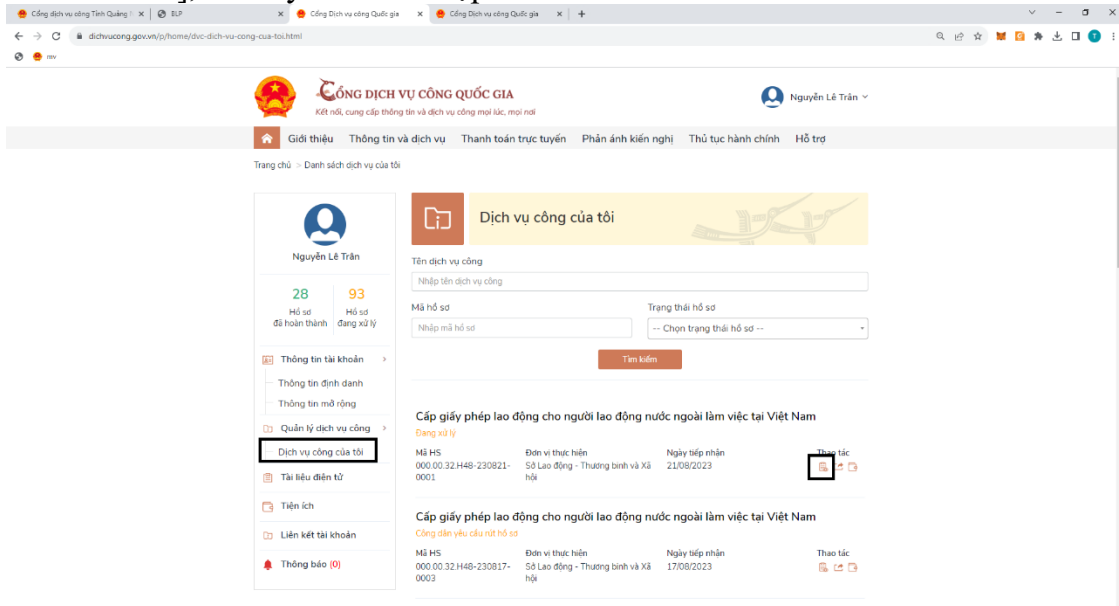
Cổng dịch vụ công Tỉnh Quảng N | ELP | Cổng Dịch vụ công Quốc gia | Cổng Dịch vụ công Quốc gia

dichvucong.gov.vn/p/home/dvc-dich-vu-cong-cua-toi.html

rev

CỔNG DỊCH VỤ CÔNG QUỐC GIA
Kết nối, cung cấp thông tin và dịch vụ công mọi lúc, mọi nơi

Nguyễn Lê Trân

Giới thiệu | Thông tin và dịch vụ | Thanh toán trực tuyến | Phản ánh kiến nghị | Thủ tục hành chính | Hỗ trợ

Trang chủ > Danh sách dịch vụ của tôi

Nguyễn Lê Trân

28
Hồ sơ đã hoàn thành

93
Hồ sơ đang xử lý

Thông tin tài khoản
Thông tin định danh
Thông tin mở rộng
Quản lý dịch vụ công
Dịch vụ công của tôi
Tài liệu điện tử
Tiện ích
Liên kết tài khoản
Thông báo (0)

Dịch vụ công của tôi

Tên dịch vụ công
Nhập tên dịch vụ công

Mã hồ sơ
Nhập mã hồ sơ

Trạng thái hồ sơ
-- Chọn trạng thái hồ sơ --

Tìm kiếm

Cấp giấy phép lao động cho người lao động nước ngoài làm việc tại Việt Nam
Đang xử lý

| Mã HS | Đơn vị thực hiện | Ngày tiếp nhận | Thao tác |
|---|---|---|---|
| 000.00.32.H48-230821-0001 | Sở Lao động - Thương binh và Xã hội | 21/08/2023 | |

Cấp giấy phép lao động cho người lao động nước ngoài làm việc tại Việt Nam
Công dân yêu cầu rút hồ sơ

| Mã HS | Đơn vị thực hiện | Ngày tiếp nhận | Thao tác |
|---|---|---|---|
| 000.00.32.H48-230817-0003 | Sở Lao động - Thương binh và Xã hội | 17/08/2023 | |